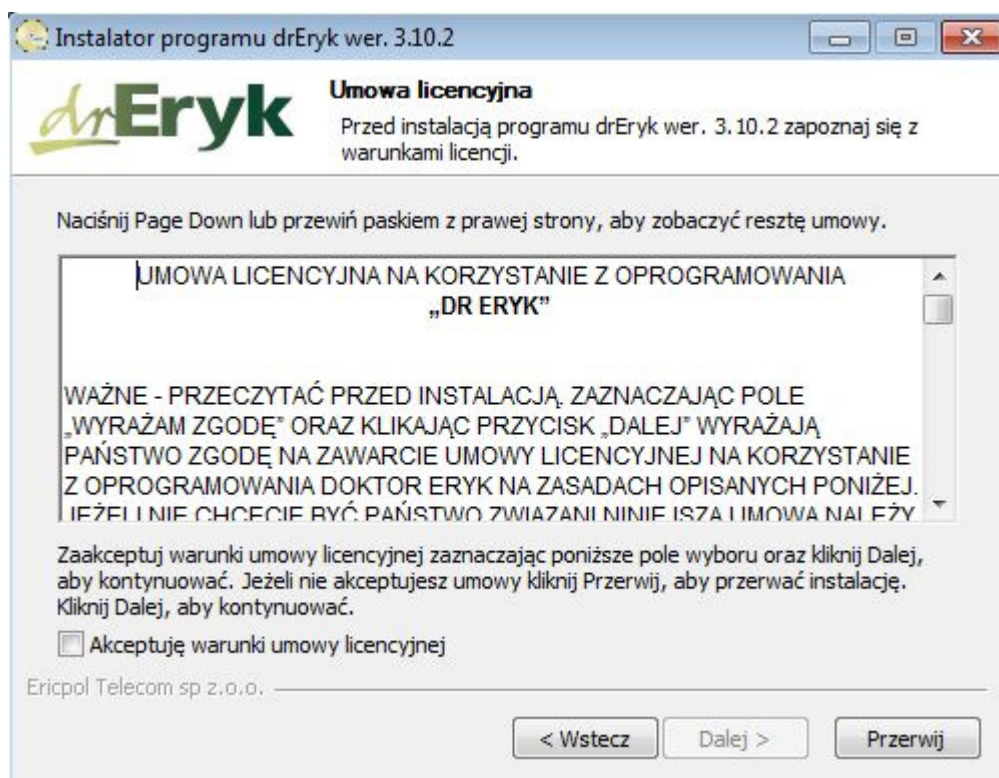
Instalator programu drEryk wer. 3.10.2

drEryk

Umowa licencyjna

Przed instalacją programu drEryk wer. 3.10.2 zapoznaj się z warunkami licencji.

Naciśnij Page Down lub przewiń paskiem z prawej strony, aby zobaczyć resztę umowy.

UMOWA LICENCYJNA NA KORZYSTANIE Z OPROGRAMOWANIA „DR ERYK"

WAŻNE - PRZECZYTAĆ PRZED INSTALACJĄ. ZAZNACZAJĄC POLE „WYRAŻAM ZGODĘ" ORAZ KLIKAJĄC PRZYCISK „DALEJ" WYRAŻAJĄ PAŃSTWO ZGODĘ NA ZAWARCIE UMOWY LICENCYJNEJ NA KORZYSTANIE Z OPROGRAMOWANIA DOKTOR ERYK NA ZASADACH OPISANYCH PONIŻEJ. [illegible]

Zaakceptuj warunki umowy licencyjnej zaznaczając poniższe pole wyboru oraz kliknij Dalej, aby kontynuować. Jeżeli nie akceptujesz umowy kliknij Przerwij, aby przerwać instalację. Kliknij Dalej, aby kontynuować.

Akceptuję warunki umowy licencyjnej

Ericpol Telecom sp z.o.o.

< Wstecz

Dalej >

Przerwij